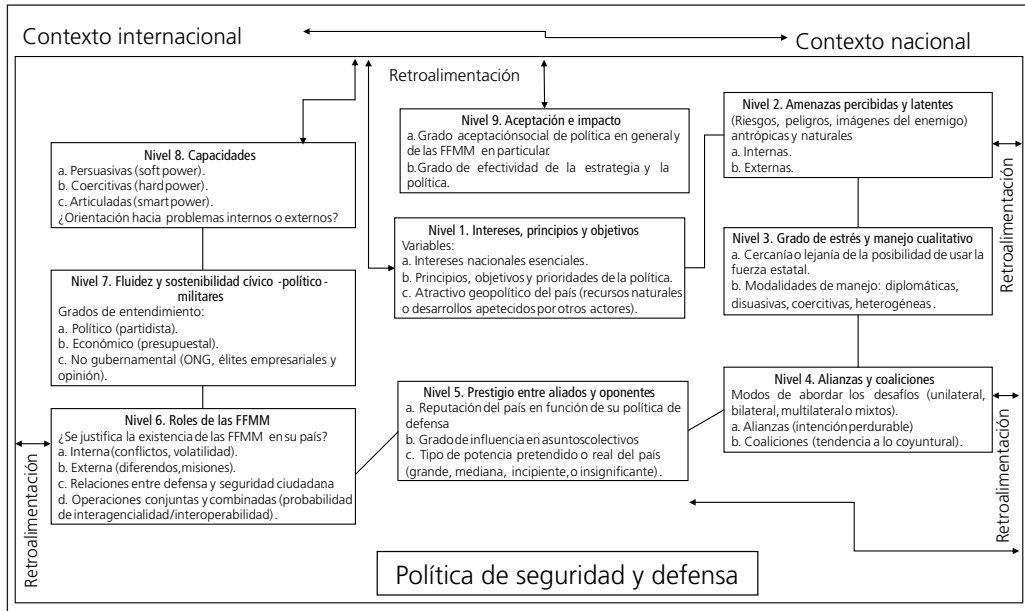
Contexto internacional

Contexto nacional

Retroalimentación

Nivel 9. Aceptación e impacto
a. Grado aceptaciónsocial de política en general y de las FFMM en particular.
b. Grado de efectividad de la estrategia y la política.

Nivel 2. Amenazas percibidas y latentes
(Riesgos, peligros, imágenes del enemigo) antrópicas y naturales
a. Internas.
b. Externas.

Nivel 8. Capacidades
a. Persuasivas (soft power).
b. Coercitivas (hard power).
c. Articuladas (smart power).
¿Orientación hacia problemas internos o externos?

Nivel 1. Intereses, principios y objetivos
Variables:
a. Intereses nacionales esenciales.
b. Principios, objetivos y prioridades de la política.
c. Atractivo geopolítico del país (recursos naturales o desarrollos apetecidos por otros actores).

Nivel 3. Grado de estrés y manejo cualitativo
a. Cercanía o lejanía de la posibilidad de usar la fuerza estatal.
b. Modalidades de manejo: diplomáticas, disuasivas, coercitivas, heterogéneas.

Retroalimentación

Nivel 7. Fluidez y sostenibilidad cívico -político -militares
Grados de entendimiento:
a. Político (partidista).
b. Económico (presupuestal).
c. No gubernamental (ONG, élites empresariales y opinión).

Nivel 5. Prestigio entre aliados y oponentes
a. Reputación del país en función de su política de defensa
b. Grado de influencia en asuntos colectivos
c. Tipo de potencia pretendido o real del país (grande, mediana, incipiente, o insignificante).

Nivel 4. Alianzas y coaliciones
Modos de abordar los desafíos (unilateral, bilateral, multilateral o mixtos).
a. Alianzas (intención perdurable)
b. Coaliciones (tendencia a lo coyuntural).

Nivel 6. Roles de las FFMM
¿Se justifica la existencia de las FFMM en su país?
a. Interna (conflictos, volatilidad).
b. Externa (diferendos, misiones).
c. Relaciones entre defensa y seguridad ciudadana
d. Operaciones conjuntas y combinadas (probabilidad de interagencialidad/interoperabilidad).

Retroalimentación

Retroalimentación

Política de seguridad y defensa